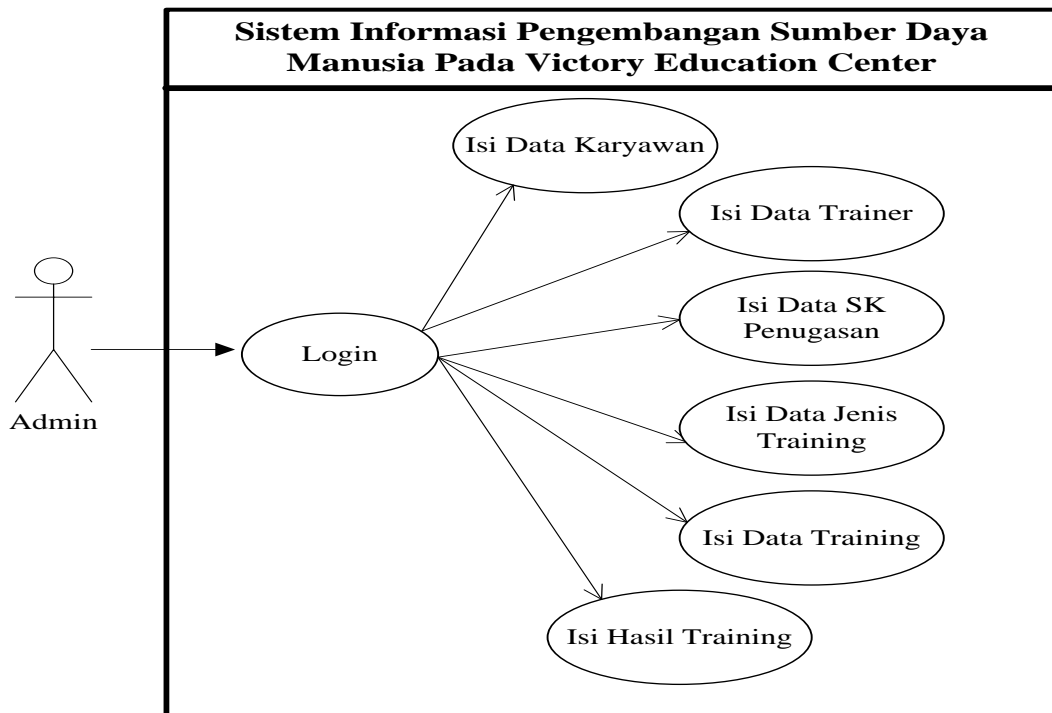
Sistem Informasi Pengembangan Sumber Daya Manusia Pada Victory Education Center

Admin

Login

Isi Data Karyawan

Isi Data Trainer

Isi Data SK Penugasan

Isi Data Jenis Training

Isi Data Training

Isi Hasil Training